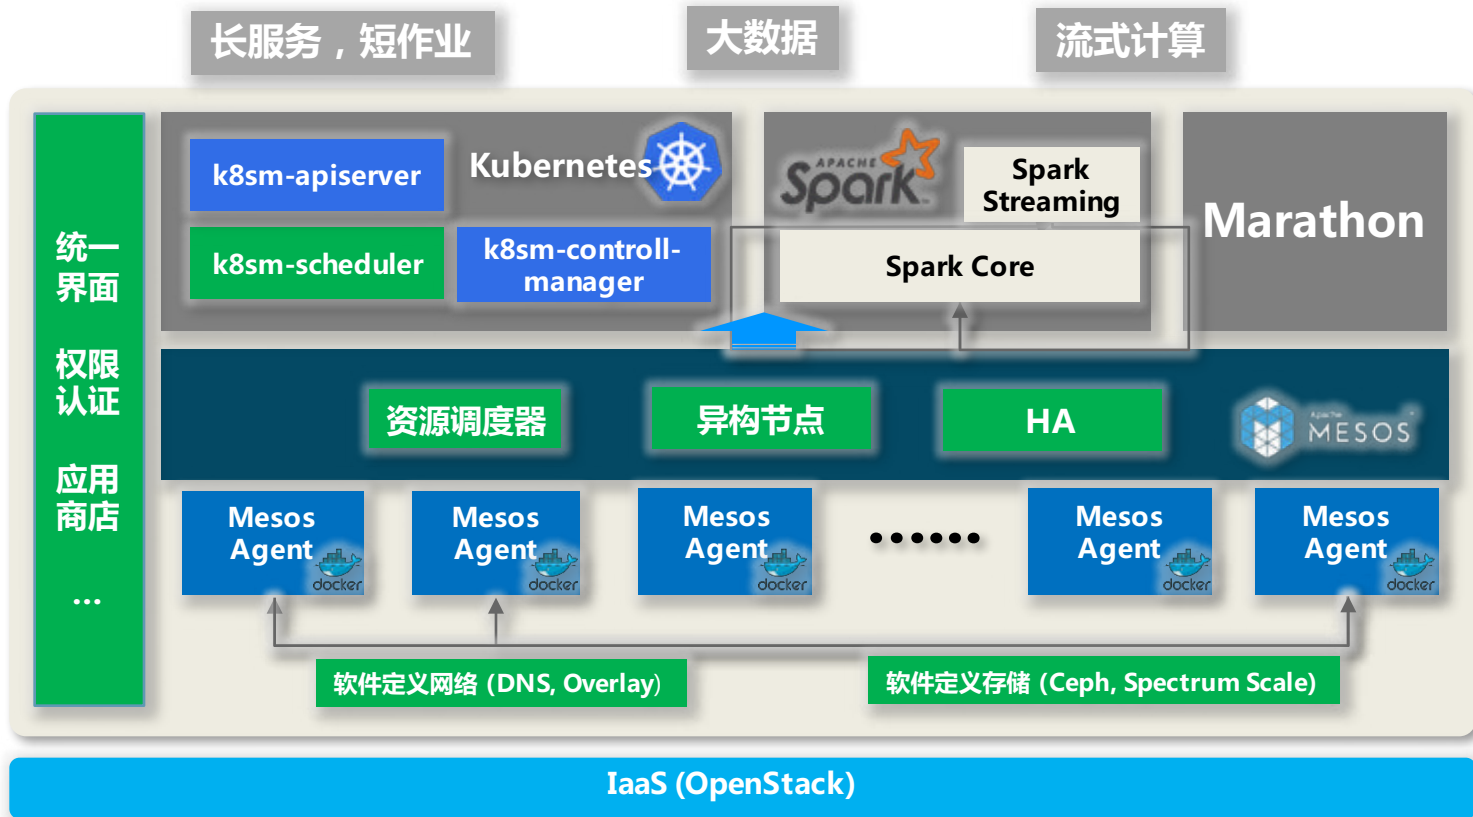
长服务，短作业

大数据

流式计算

统一界面

权限认证

应用商店

...

k8sm-apiserver

Kubernetes

k8sm-scheduler

k8sm-controll-manager

APACHE Spark

Spark Streaming

Spark Core

Marathon

资源调度器

异构节点

HA

MESOS

Mesos Agent docker

Mesos Agent docker

Mesos Agent docker

••••••

Mesos Agent docker

Mesos Agent docker

软件定义网络 (DNS, Overlay)

软件定义存储 (Ceph, Spectrum Scale)

IaaS (OpenStack)